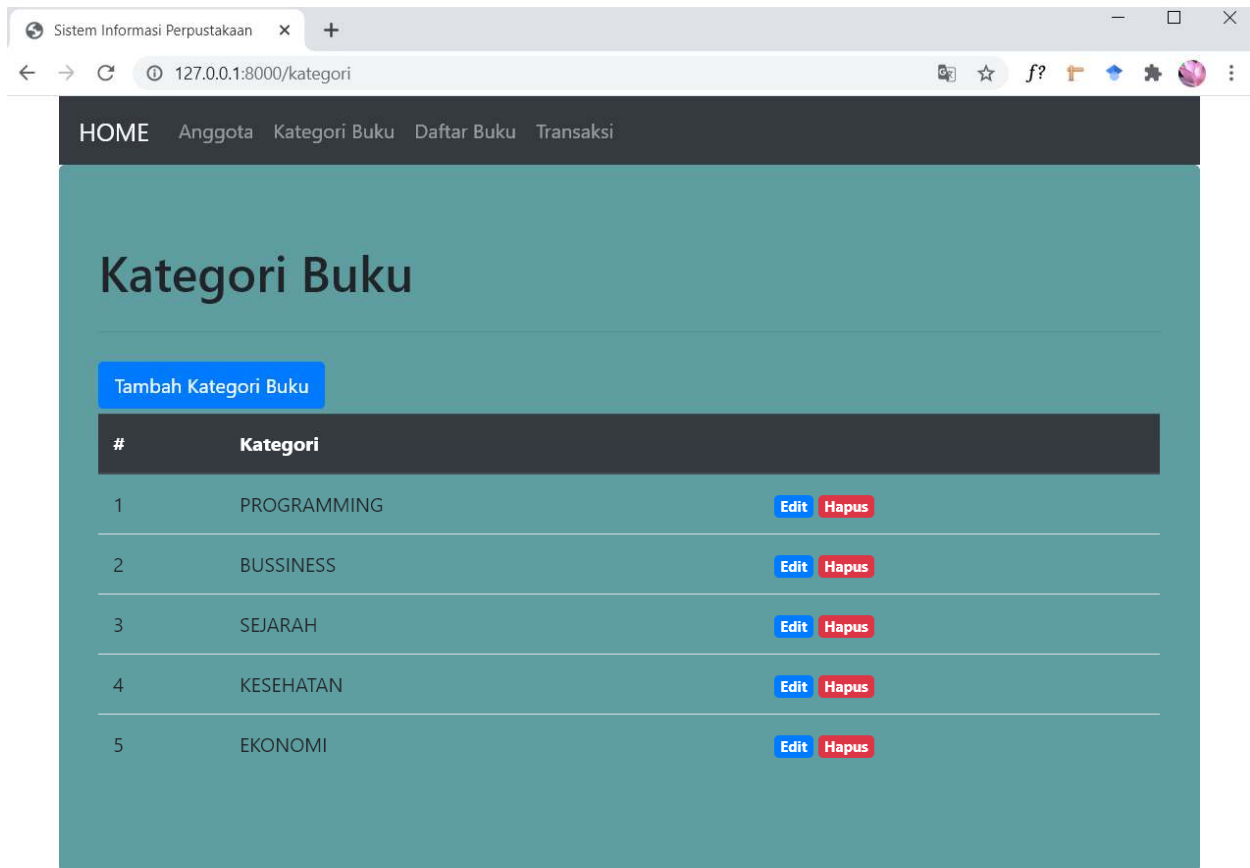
Sistem Informasi Perpustakaan ×
+

127.0.0.1:8000/kategori

$f?$

HOME Anggota Kategori Buku Daftar Buku Transaksi

Kategori Buku

Tambah Kategori Buku

| # | Kategori | |
|---|---|---|
| 1 | PROGRAMMING | Edit Hapus |
| 2 | BUSSINESS | Edit Hapus |
| 3 | SEJARAH | Edit Hapus |
| 4 | KESEHATAN | Edit Hapus |
| 5 | EKONOMI | Edit Hapus |